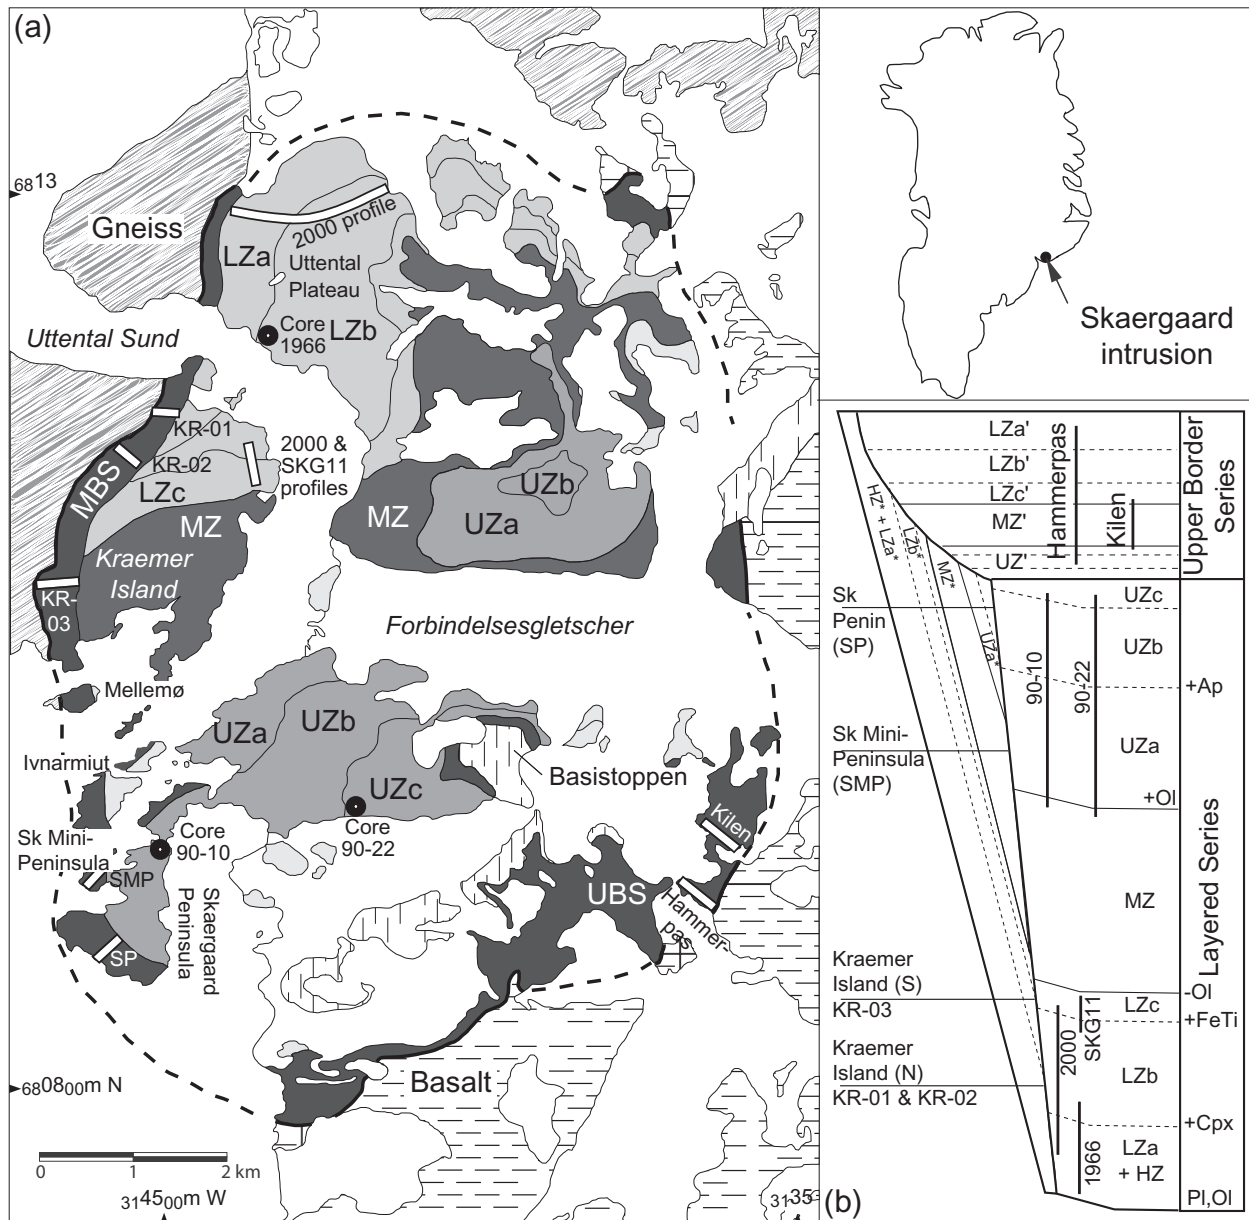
(a)

$_{68}13$

Gneiss

2000 profile

LZa

Uttental Plateau

Uttental Sund

Core 1966

LZb

KR-01

KR-02

2000 & SKG11 profiles

MBS

LZc

MZ

Kraemer Island

KR-03

MZ

UZb

UZa

Forbindelsesgletscher

Mellemø

UZa

UZb

Ivnarmiut

Basistoppen

UZc

Core 90-10

Core 90-22

Kilen

Sk Mini-Peninsula

SMP

Skaergaard Peninsula

SP

UBS

Hammerpas

Basalt

$_{68}08_{00}$m N

0 1 2 km

$_{31}45_{00}$m W

$_{31}35$

Skaergaard intrusion

LZa'

LZb'

LZc'

MZ'

UZ'

Hammerpas

Kilen

Upper Border Series

HZ* + LZa*

LZb*

MZ*

UZa*

Sk Penin (SP)

Sk Mini-Peninsula (SMP)

90-10

90-22

UZc

UZb

+Ap

UZa

+Ol

MZ

Layered Series

Kraemer Island (S) KR-03

-Ol

LZc

+FeTi

SKG11

2000

Kraemer Island (N) KR-01 & KR-02

LZb

+Cpx

1966

LZa + HZ

Pl,Ol

(b)